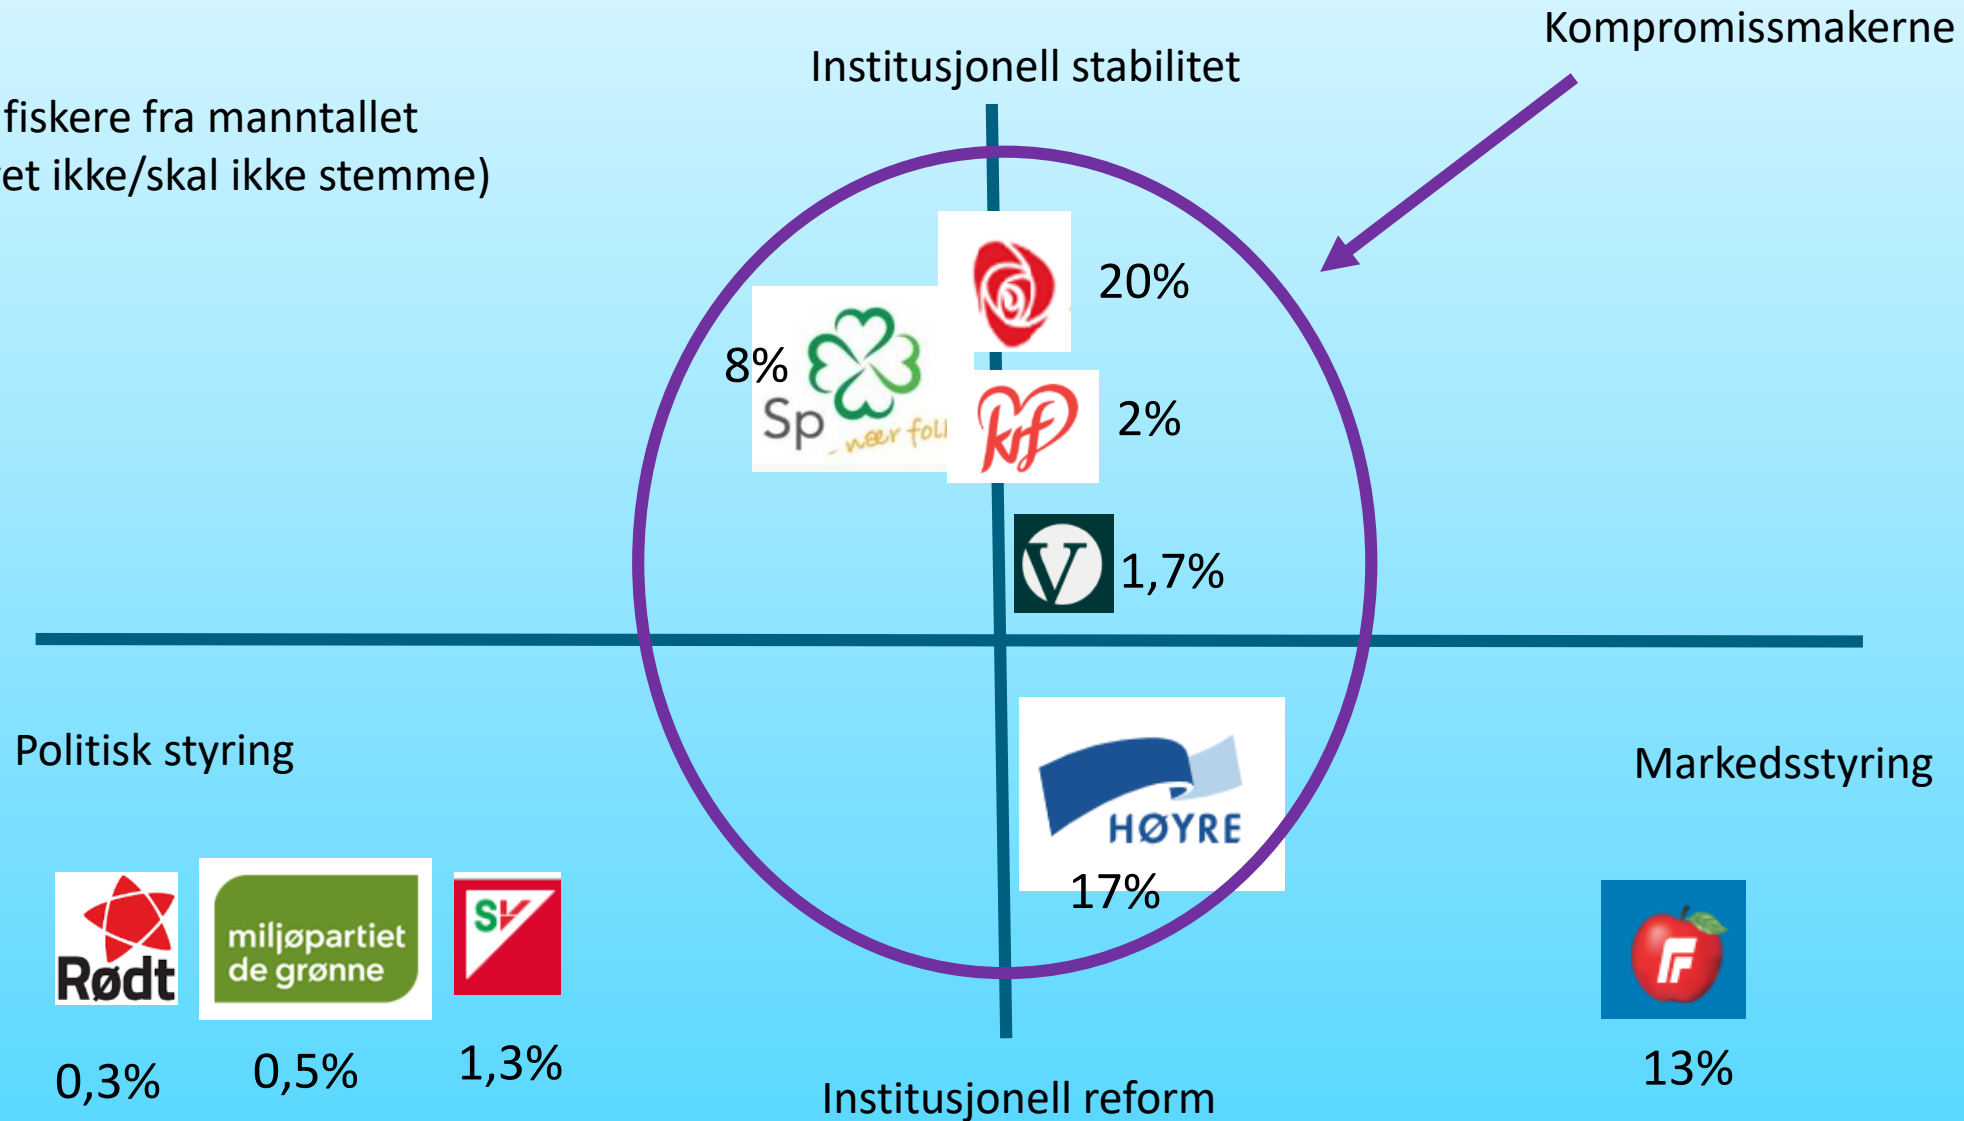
Kompromissmakerne

Institusjonell stabilitet

fiskere fra manntallet
et ikke/skal ikke stemme)

20%

8%

Sp _nær folk

2%

1,7%

Politisk styring

Markedsstyring

HØYRE

17%

Rødt

miljøpartiet de grønne

SV

0,3%

0,5%

1,3%

13%

Institusjonell reform